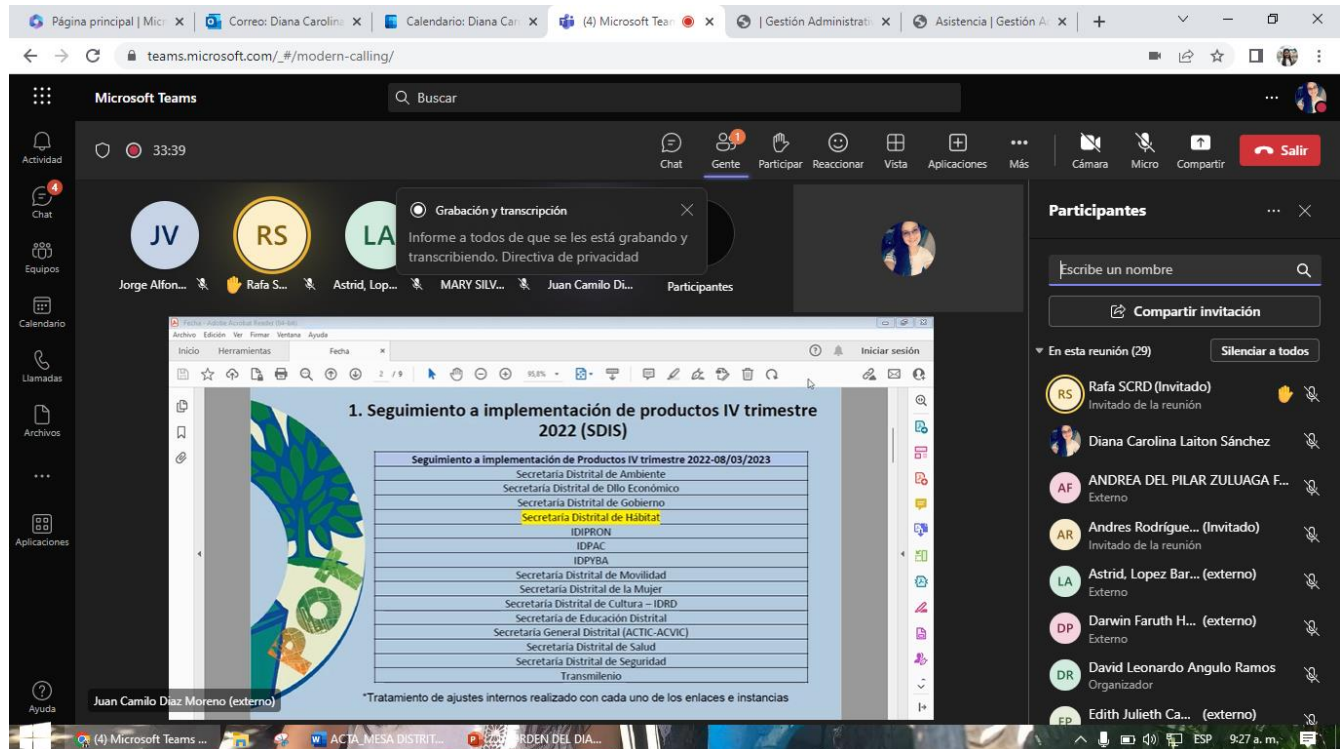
Página principal | Mic × Correo: Diana Carolina × Calendario: Diana Car × (4) Microsoft Tea × | Gestión Administrati × Asistencia | Gestión A × +

teams.microsoft.com/_#/modern-calling/

Microsoft Teams
Buscar

Actividad
4 Chat
Equipos
Calendario
Llamadas
Archivos
...
Aplicaciones
Ayuda

33:39

Chat 1 Gente Participar Reaccionar Vista Aplicaciones Más Cámara Micro Compartir Salir

JV Jorge Alfon...
RS Rafa S...
LA Astrid, Lop...
MARY SILV...
Juan Camilo Di...
Participantes

Grabación y transcripción
Informe a todos de que se les está grabando y transcribiendo. Directiva de privacidad

Participantes
Escribe un nombre
Compartir invitación
En esta reunión (29) Silenciar a todos
RS Rafa SCRD (Invitado) Invitado de la reunión
Diana Carolina Laiton Sánchez
AF ANDREA DEL PILAR ZULUAGA F... Externo
AR Andres Rodrígue... (Invitado) Invitado de la reunión
LA Astrid, Lopez Bar... (externo) Externo
DP Darwin Faruth H... (externo) Externo
DR David Leonardo Angulo Ramos Organizador
EP Edith Julieth Ca... (externo)

Fecha - Adobe Acrobat Reader (64-bit)
Archivo Edición Ver Firmar Ventana Ayuda
Inicio Herramientas Fecha × Iniciar sesión
2 / 9 95,8%

1. Seguimiento a implementación de productos IV trimestre 2022 (SDIS)

| Seguimiento a implementación de Productos IV trimestre 2022-08/03/2023 |
|---|
| Secretaría Distrital de Ambiente |
| Secretaría Distrital de Dllo Económico |
| Secretaría Distrital de Gobierno |
| Secretaría Distrital de Hábitat |
| IDIPRON |
| IDPAC |
| IDPYBA |
| Secretaría Distrital de Movilidad |
| Secretaría Distrital de la Mujer |
| Secretaría Distrital de Cultura – IDRD |
| Secretaría de Educación Distrital |
| Secretaría General Distrital (ACTIC-ACVIC) |
| Secretaría Distrital de Salud |
| Secretaría Distrital de Seguridad |
| Transmilenio |

*Tratamiento de ajustes internos realizado con cada uno de los enlaces e instancias

Juan Camilo Diaz Moreno (externo)

(4) Microsoft Teams ... ACTA_MESA DISTRIT... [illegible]RDEN DEL DIA... ESP 9:27 a. m.